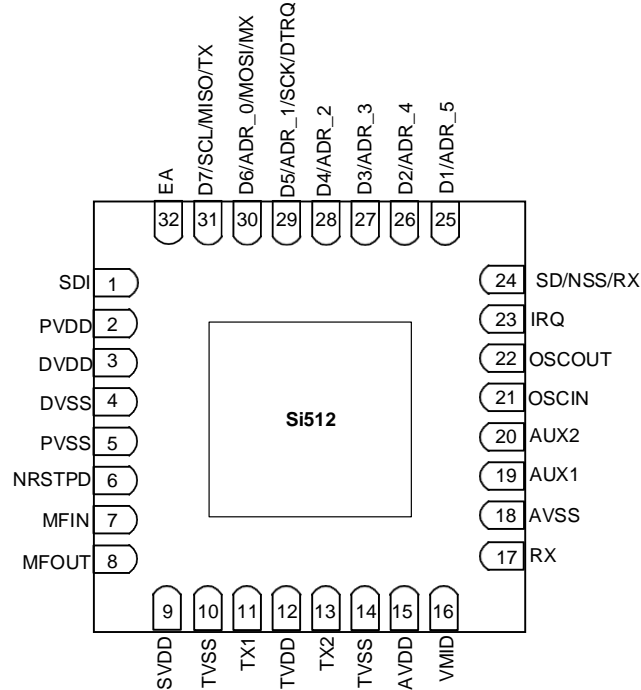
EA
32
D7/SCL/MISO/TX
31
D6/ADR_0/MOSI/MX
30
D5/ADR_1/SCK/DTRQ
29
D4/ADR_2
28
D3/ADR_3
27
D2/ADR_4
26
D1/ADR_5
25

SDI 1
PVDD 2
DVDD 3
DVSS 4
PVSS 5
NRSTPD 6
MFIN 7
MFOUT 8

Si512

24 SD/NSS/RX
23 IRQ
22 OSCOUT
21 OSCIN
20 AUX2
19 AUX1
18 AVSS
17 RX

9
SVDD
10
TVSS
11
TX1
12
TVDD
13
TX2
14
TVSS
15
AVDD
16
VMID